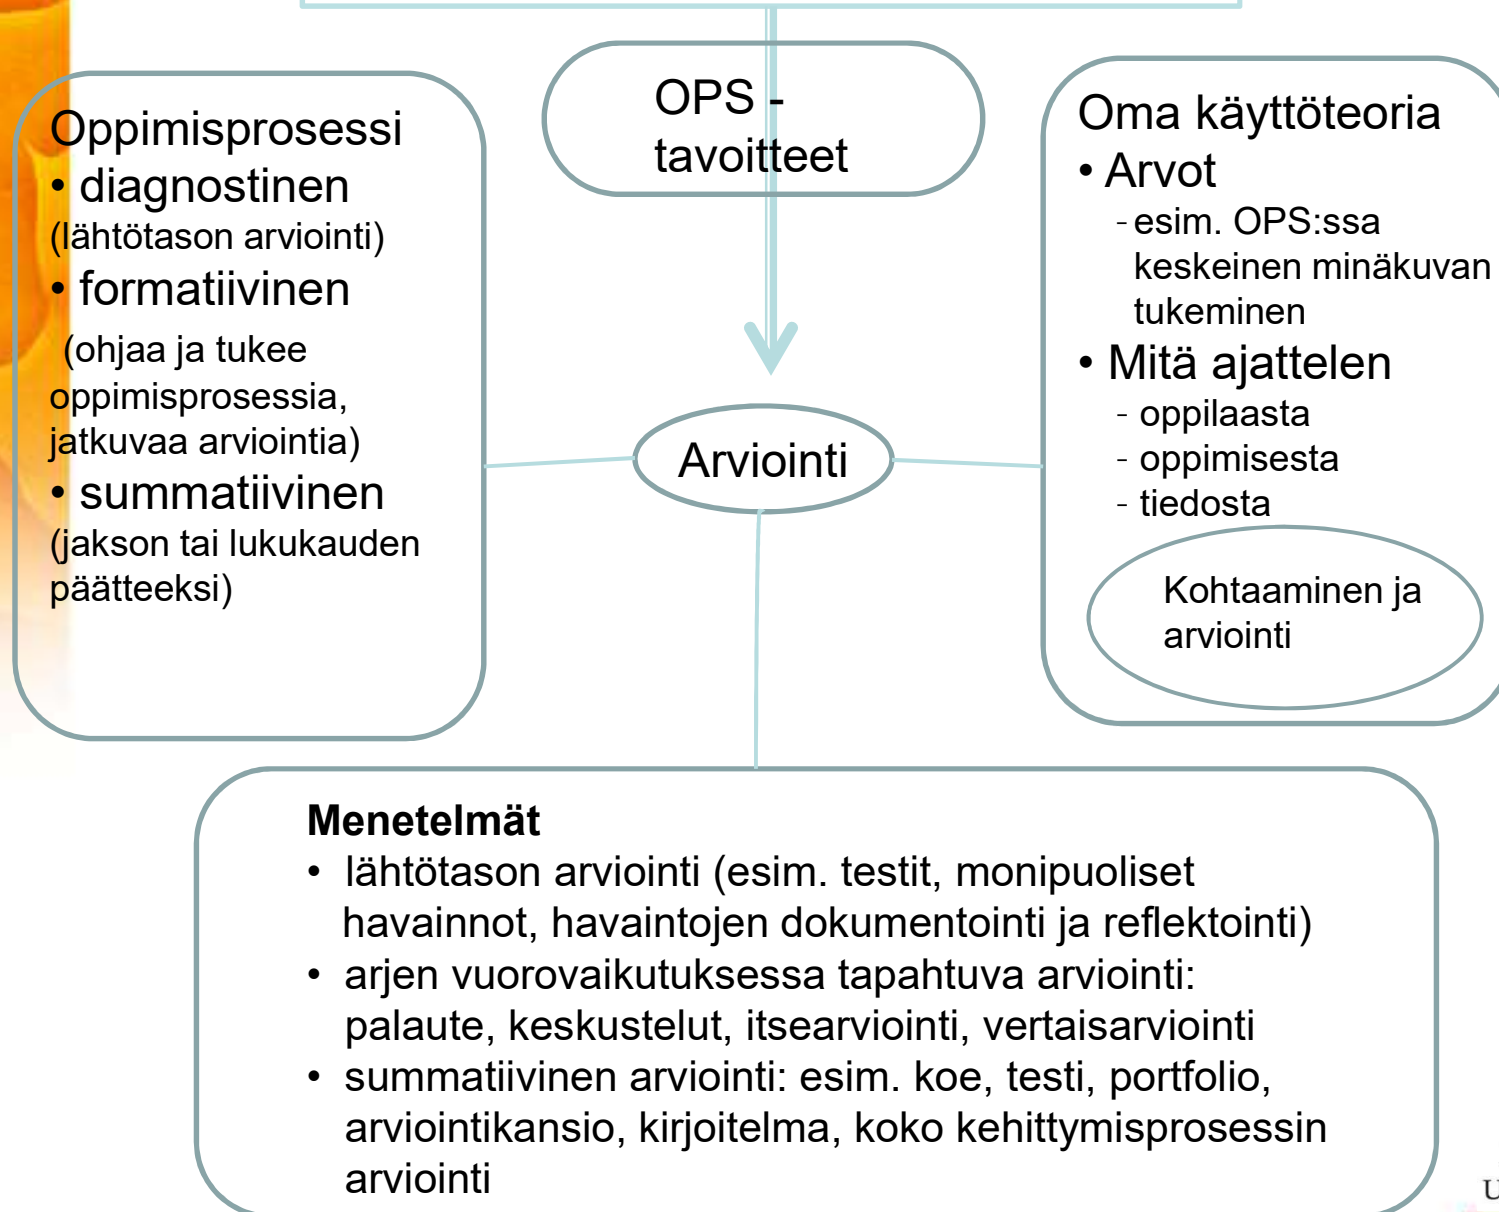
OPS - tavoitteet

Oppimisprosessi
• diagnostinen
(lähtötason arviointi)
• formatiivinen
(ohjaa ja tukee oppimisprosessia, jatkuvaa arviointia)
• summatiivinen
(jakson tai lukukauden päätteeksi)

Arviointi

Oma käyttöteoria
• Arvot
- esim. OPS:ssa keskeinen minäkuvan tukeminen
• Mitä ajattelen
- oppilaasta
- oppimisesta
- tiedosta

Kohtaaminen ja arviointi

Menetelmät
• lähtötason arviointi (esim. testit, monipuoliset havainnot, havaintojen dokumentointi ja reflektointi)
• arjen vuorovaikutuksessa tapahtuva arviointi: palaute, keskustelut, itsearviointi, vertaisarviointi
• summatiivinen arviointi: esim. koe, testi, portfolio, arviointikansio, kirjoitelma, koko kehittymisprosessin arviointi

U